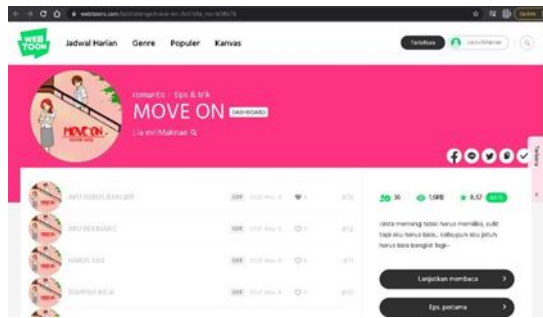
webtoons.com/id/challenge/move-on/list?title_no=

WEB TOON

Jadwal Harian Genre Populer Kanvas

Terbitkan

romantis · tips & trik

MOVE ON DASHBOARD

Lia xviiMaknae

MOVE ON

AKU HARUS BANGKIT

AKU BERJUANG

HARUS TAU

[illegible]

UP

UP

UP

UP

36 1,698 8.67

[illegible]

Lanjutkan membaca

Eps. pertama

Tentang